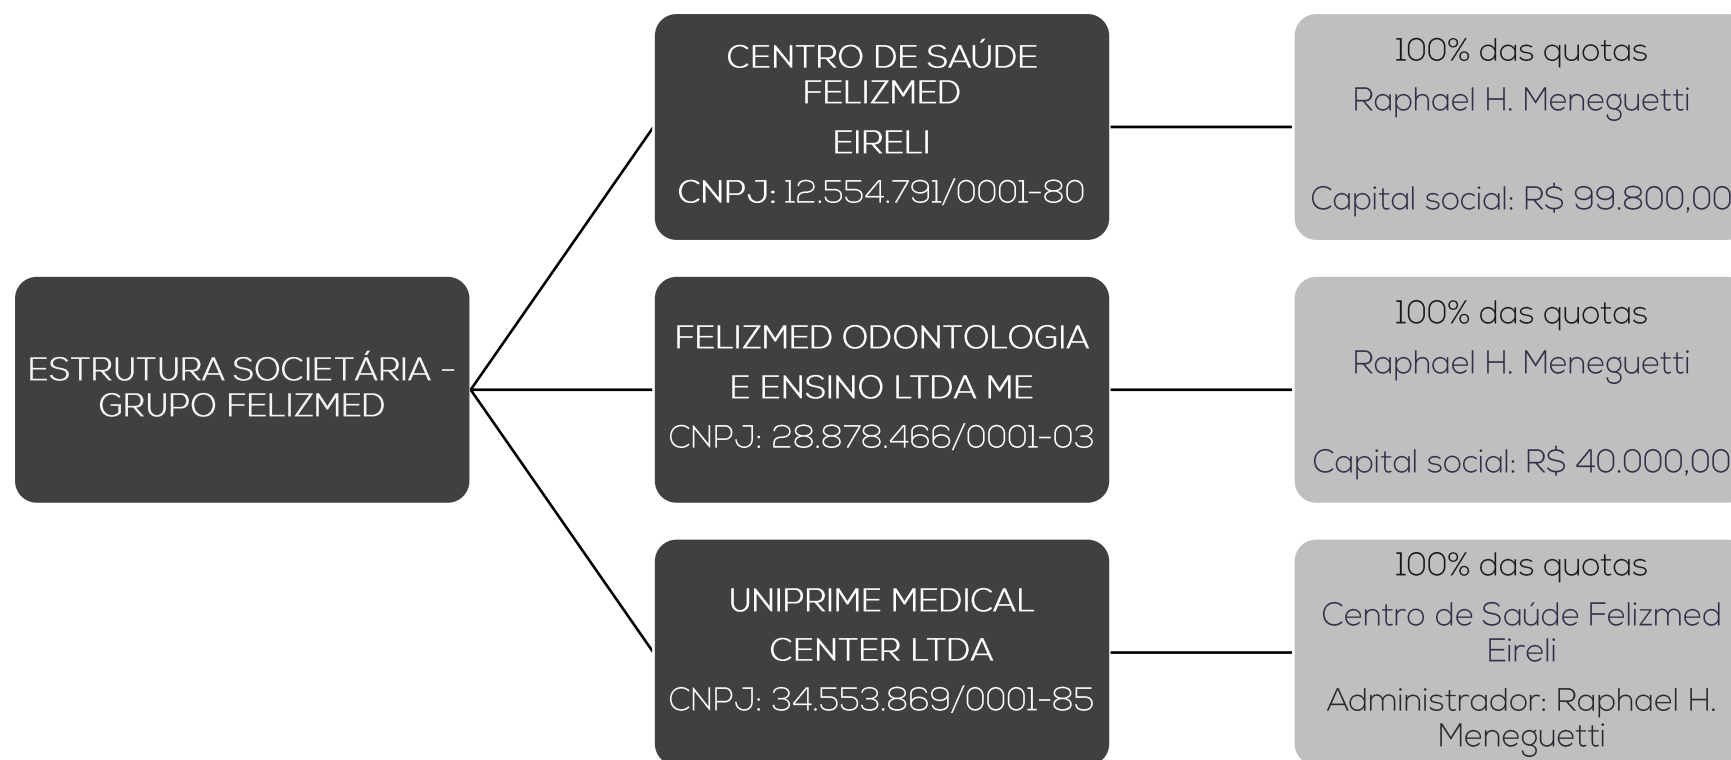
ESTRUTURA SOCIETÁRIA - GRUPO FELIZMED

CENTRO DE SAÚDE FELIZMED
EIRELI
CNPJ: 12.554.791/0001-80

100% das quotas
Raphael H. Meneguetti

Capital social: R$ 99.800,00

FELIZMED ODONTOLOGIA E ENSINO LTDA ME
CNPJ: 28.878.466/0001-03

100% das quotas
Raphael H. Meneguetti

Capital social: R$ 40.000,00

UNIPRIME MEDICAL CENTER LTDA
CNPJ: 34.553.869/0001-85

100% das quotas
Centro de Saúde Felizmed Eireli
Administrador: Raphael H. Meneguetti